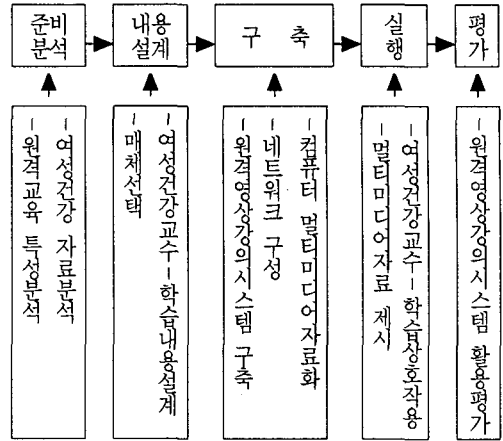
준비 분석
내용 설계
구 축
실 행
평 가

- 여성건강 자료분석
- 원격교육 특성분석

- 여성건강교수-학습내용설계
- 매체선택

- 컴퓨터 멀티미디어자료화
- 네트워크 구성
- 원격영상강의시스템 구축

- 여성건강교수-학습상호작용
- 멀티미디어자료 제시

- 원격영상강의시스템 활용평가